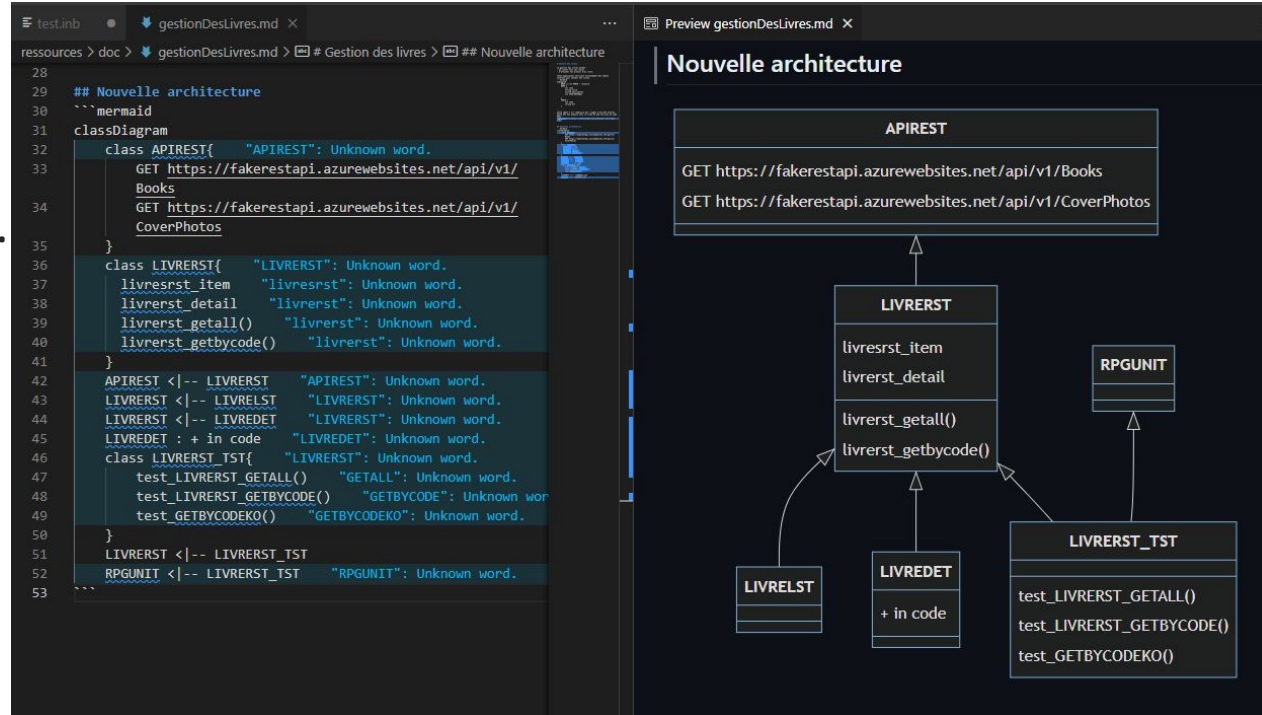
test.inb ● gestionDesLivres.md × ···

ressources > doc > gestionDesLivres.md > # Gestion des livres > ## Nouvelle architecture

28
29 ## Nouvelle architecture
30 ```mermaid
31 classDiagram
32 class APIREST{ "APIREST": Unknown word.
33 GET https://fakerestapi.azurewebsites.net/api/v1/Books
34 GET https://fakerestapi.azurewebsites.net/api/v1/CoverPhotos
35 }
36 class LIVRERST{ "LIVRERST": Unknown word.
37 livresrst_item "livresrst": Unknown word.
38 livrerst_detail "livrerst": Unknown word.
39 livrerst_getall() "livrerst": Unknown word.
40 livrerst_getbycode() "livrerst": Unknown word.
41 }
42 APIREST <|-- LIVRERST "APIREST": Unknown word.
43 LIVRERST <|-- LIVRELST "LIVRERST": Unknown word.
44 LIVRERST <|-- LIVREDET "LIVRERST": Unknown word.
45 LIVREDET : + in code "LIVREDET": Unknown word.
46 class LIVRERST_TST{ "LIVRERST": Unknown word.
47 test_LIVRERST_GETALL() "GETALL": Unknown word.
48 test_LIVRERST_GETBYCODE() "GETBYCODE": Unknown wor
49 test_GETBYCODEKO() "GETBYCODEKO": Unknown word.
50 }
51 LIVRERST <|-- LIVRERST_TST
52 RPGUNIT <|-- LIVRERST_TST "RPGUNIT": Unknown word.
53 ```

Preview gestionDesLivres.md ×

Nouvelle architecture

APIREST
GET https://fakerestapi.azurewebsites.net/api/v1/Books
GET https://fakerestapi.azurewebsites.net/api/v1/CoverPhotos

LIVRERST
livresrst_item
livrerst_detail
livrerst_getall()
livrerst_getbycode()

RPGUNIT

LIVRELST

LIVREDET
+ in code

LIVRERST_TST
test_LIVRERST_GETALL()
test_LIVRERST_GETBYCODE()
test_GETBYCODEKO()